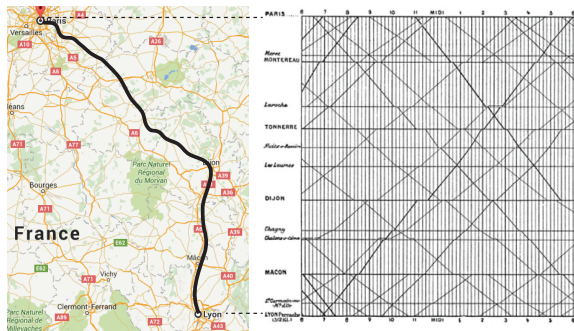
Paris
Versailles
A10
A6
A26
A5
A6
A77
A71
Bourges
Parc Naturel Régional du Morvan
Dijon
A31
A36
A39
A71
France
E62
A40
Vichy
Mâcon
A89
Clermont-Ferrand
A72
Lyon
A43
A89
PARIS 6 7 8 9 10 11 MIDI 1 2 3 4 5 6
Moret
MONTEREAU
Laroche
TONNERRE
Nuits-s-Ravière
Les Laumes
DIJON
Chagny
Chalons-s-Saône
MACON
St Germain-au-Mt-d'Or
LYON Perrache
6 7 8 9 10 11 MINUIT 1 2 3 4 5 6